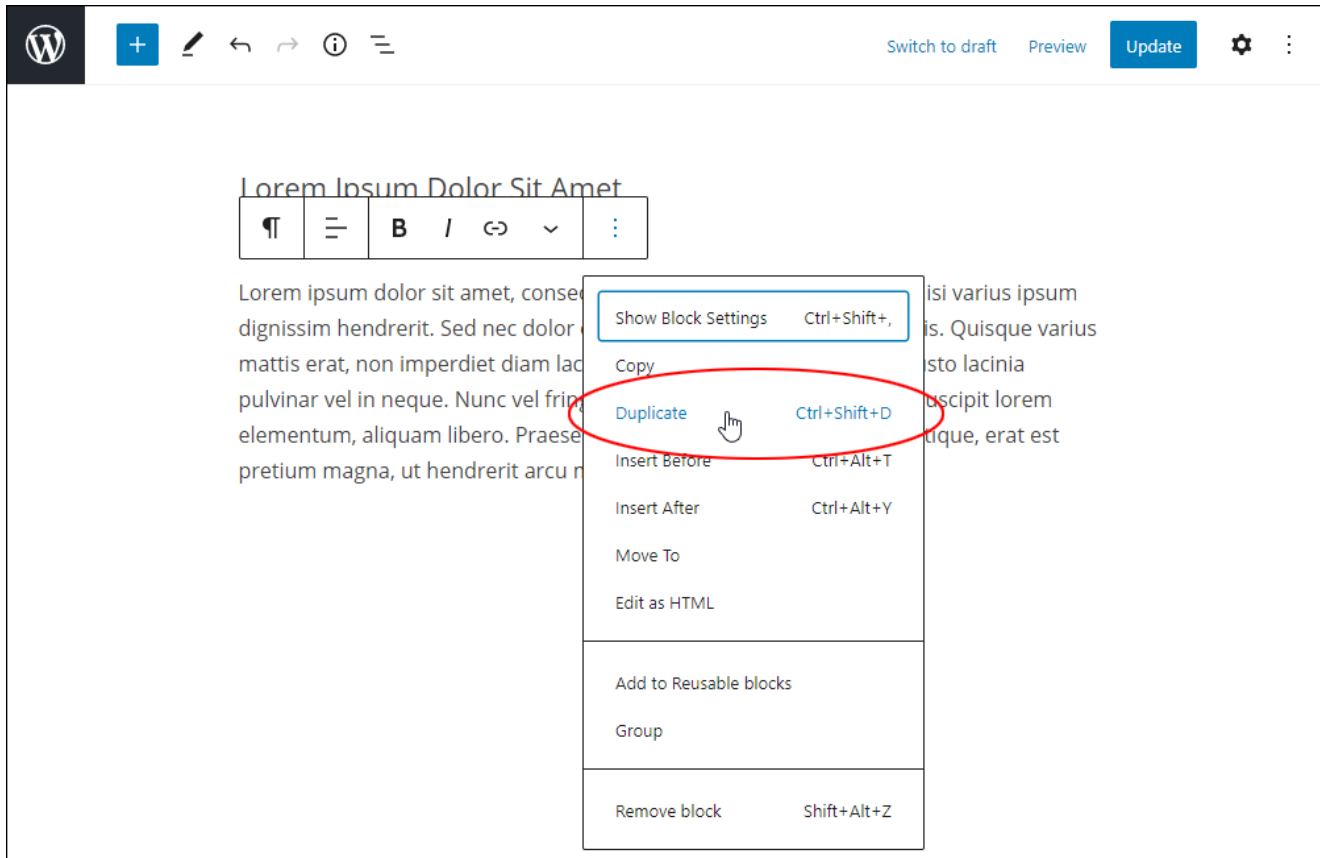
Switch to draft Preview Update

Lorem Ipsum Dolor Sit Amet

B I

Lorem ipsum dolor sit amet, consec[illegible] isi varius ipsum dignissim hendrerit. Sed nec dolor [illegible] is. Quisque varius mattis erat, non imperdiet diam lac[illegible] sto lacinia pulvinar vel in neque. Nunc vel frin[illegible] uscipit lorem elementum, aliquam libero. Praese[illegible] tique, erat est pretium magna, ut hendrerit arcu n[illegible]

Show Block Settings Ctrl+Shift+,
Copy
Duplicate Ctrl+Shift+D
Insert Before Ctrl+Alt+T
Insert After Ctrl+Alt+Y
Move To
Edit as HTML

Add to Reusable blocks
Group

Remove block Shift+Alt+Z